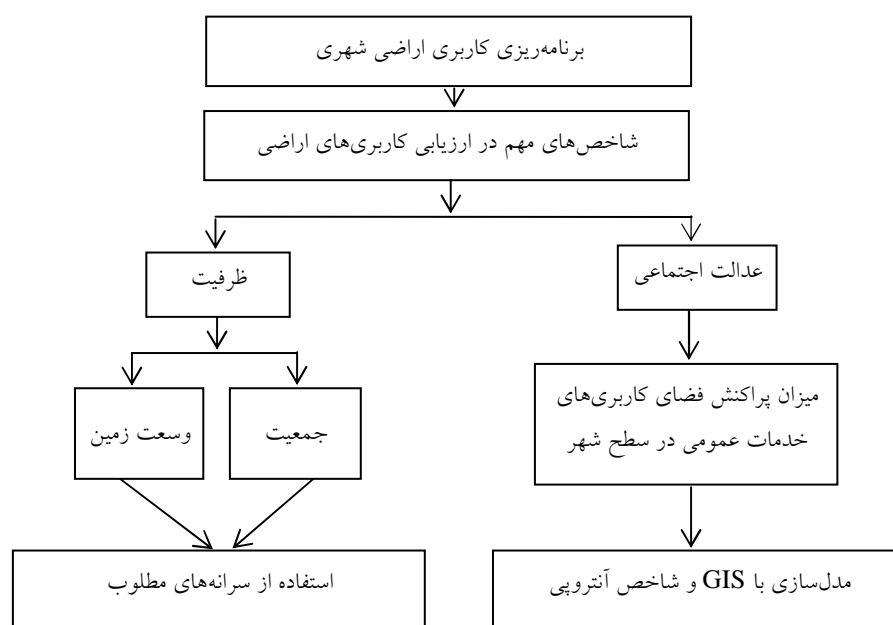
برنامه‌ریزی کاربری اراضی شهری

شاخص‌های مهم در ارزیابی کاربری‌های اراضی

عدالت اجتماعی

ظرفیت

میزان پراکنش فضای کاربری‌های خدمات عمومی در سطح شهر

جمعیت

وسعت زمین

مدل‌سازی با GIS و شاخص آنتروپی

استفاده از سرانه‌های مطلوب